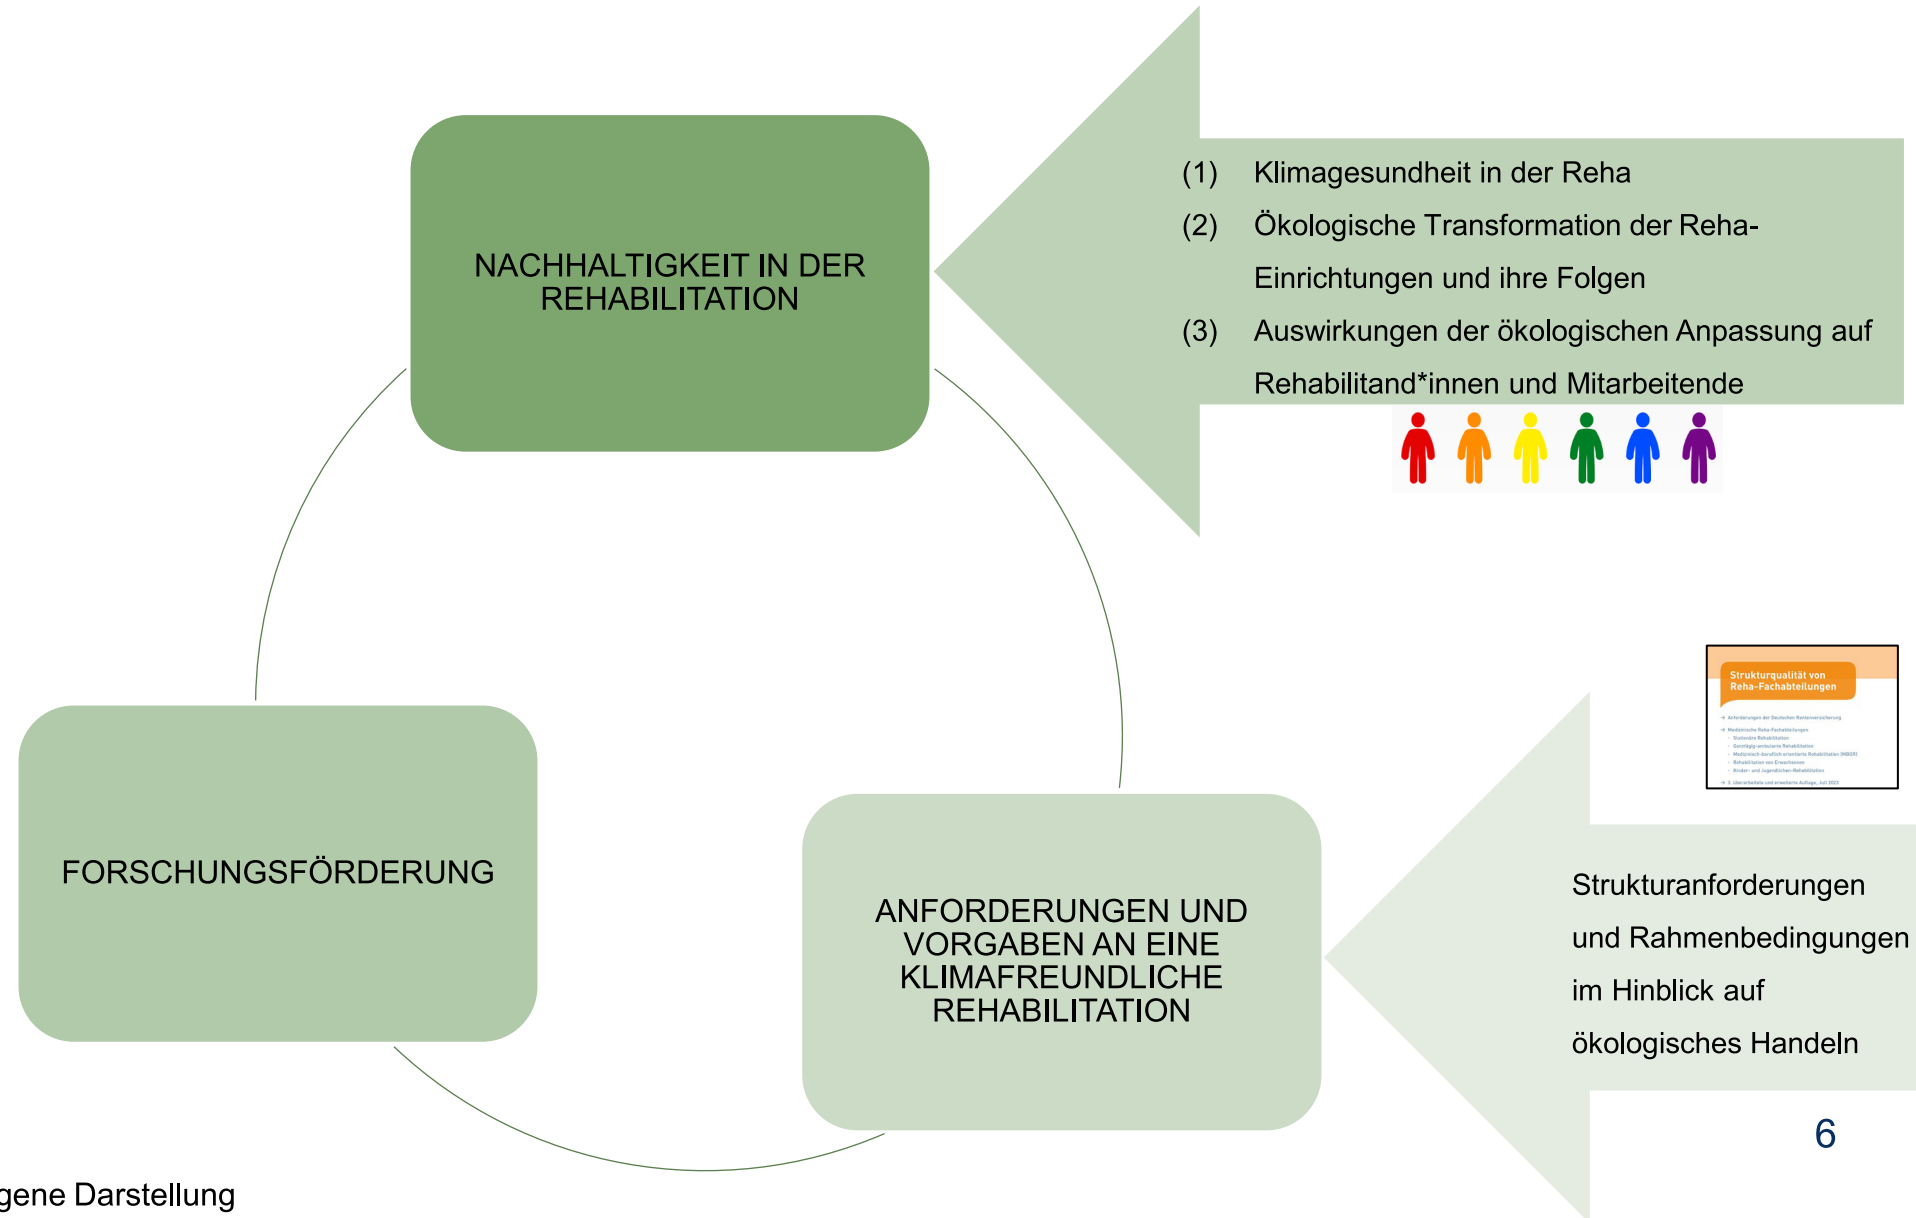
NACHHALTIGKEIT IN DER REHABILITATION

(1) Klimagesundheit in der Reha

(2) Ökologische Transformation der Reha-Einrichtungen und ihre Folgen

(3) Auswirkungen der ökologischen Anpassung auf Rehabilitand*innen und Mitarbeitende

Strukturqualität von Reha-Fachabteilungen

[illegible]

FORSCHUNGSFÖRDERUNG

ANFORDERUNGEN UND VORGABEN AN EINE KLIMAFREUNDLICHE REHABILITATION

Strukturanforderungen und Rahmenbedingungen im Hinblick auf ökologisches Handeln

6

gene Darstellung